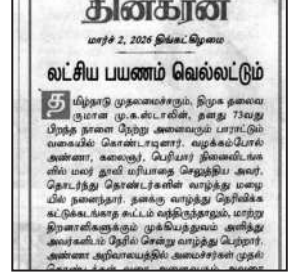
தினகரன்

மார்ச் 2, 2026 திங்கட்கிழமை

லட்சிய பயணம் வெல்லட்டும்

தமிழ்நாடு முதலமைச்சரும், திமுக தலைவருமான மு.க.ஸ்டாலின், தனது 73வது பிறந்த நாளை நேற்று அனைவரும் பாராட்டும் வகையில் கொண்டாடினார். வழக்கம்போல் அண்ணா, கலைஞர், பெரியார் நினைவிடங்களில் மலர் தூவி மரியாதை செலுத்திய அவர், தொடர்ந்து தொண்டர்களின் வாழ்த்து மழையில் நனைந்தார். நண்பகு வாழ்த்து தெரிவிக்க கட்டுக்கடங்காத கூட்டம் வந்திருந்தாலும், மாற்று திறனாளிகளுக்கும் முக்கியத்துவம் அளித்து அவர்களிடம் நேரில் சென்று வாழ்த்து பெற்றார். அண்ணா அறிவாலயத்தில் அமைச்சர்கள் முதல் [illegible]